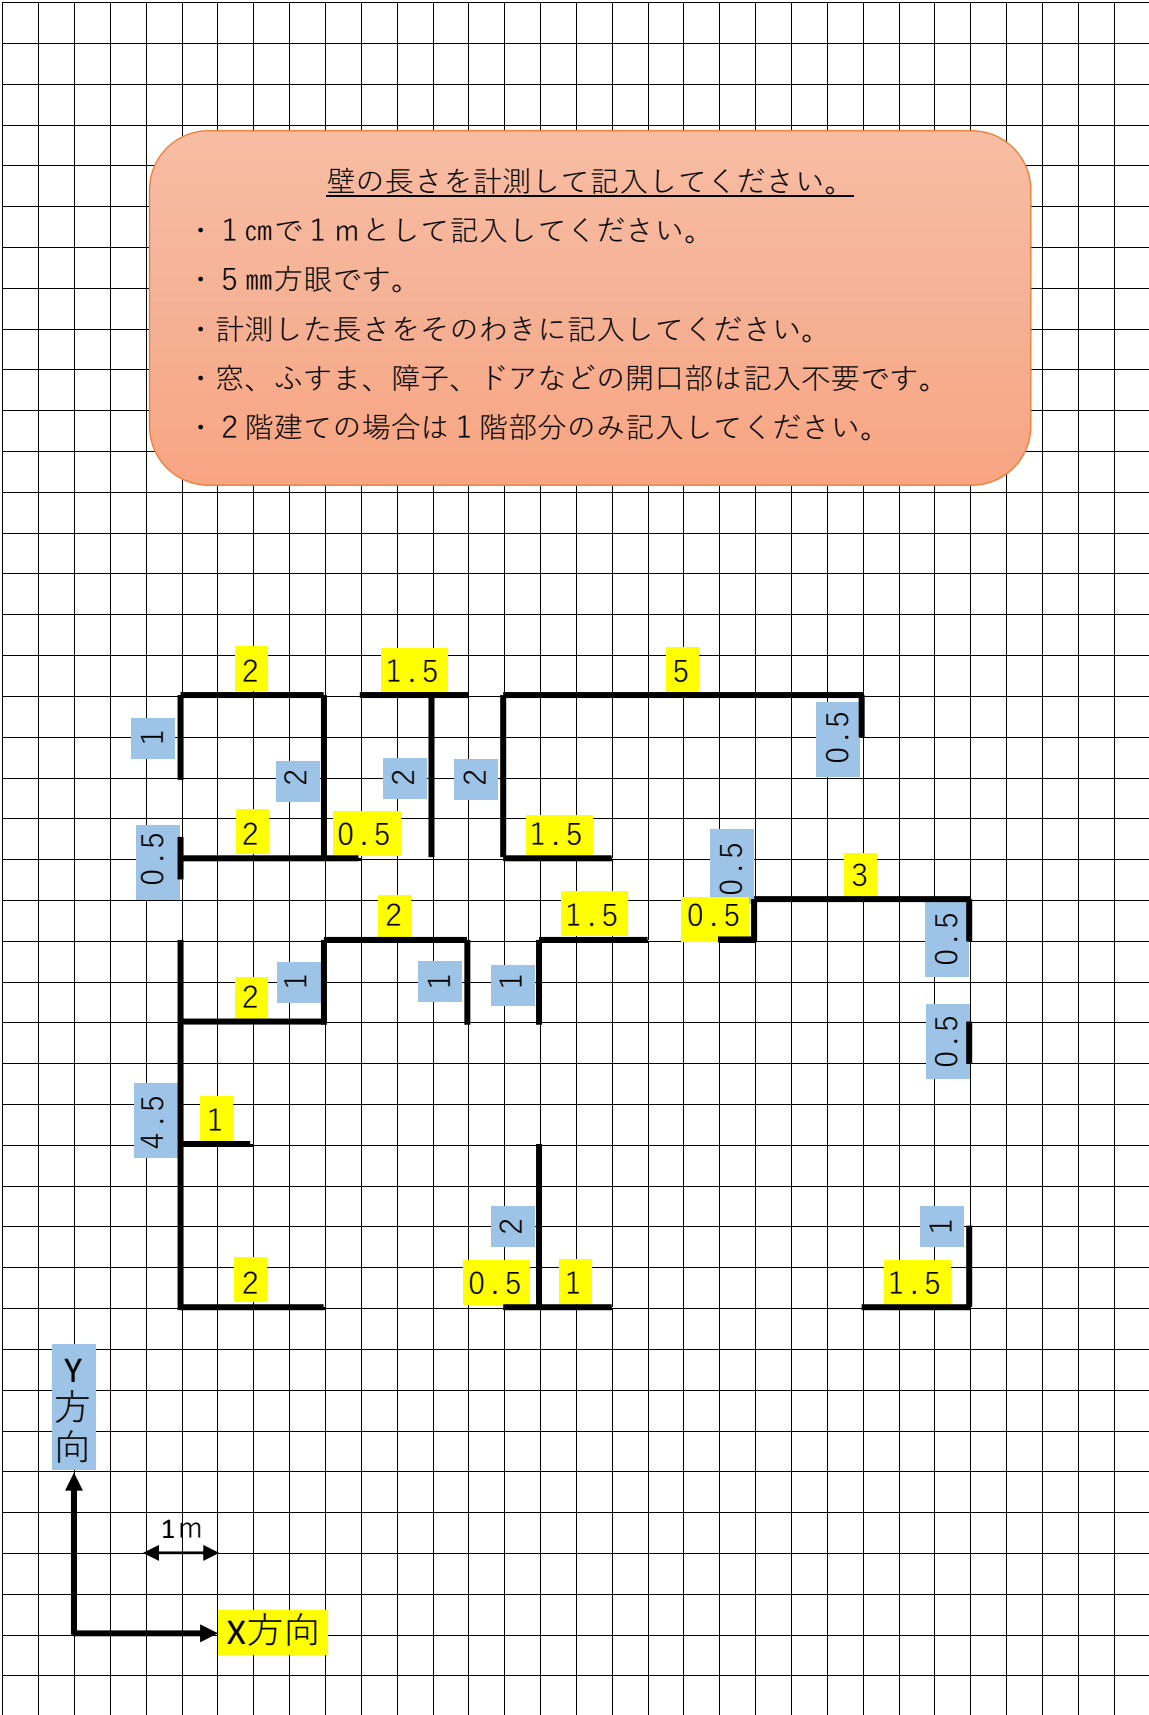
壁の長さを計測して記入してください。

・１cmで１ｍとして記入してください。

・５mm方眼です。

・計測した長さをそのわきに記入してください。

・窓、ふすま、障子、ドアなどの開口部は記入不要です。

・２階建ての場合は１階部分のみ記入してください。

2
1.5
5
1
2
2
2
0.5
0.5
2
0.5
1.5
0.5
3
2
1.5
0.5
0.5
2
1
1
1
0.5
4.5
1
2
1
2
0.5
1
1.5

Y方向
1m
X方向